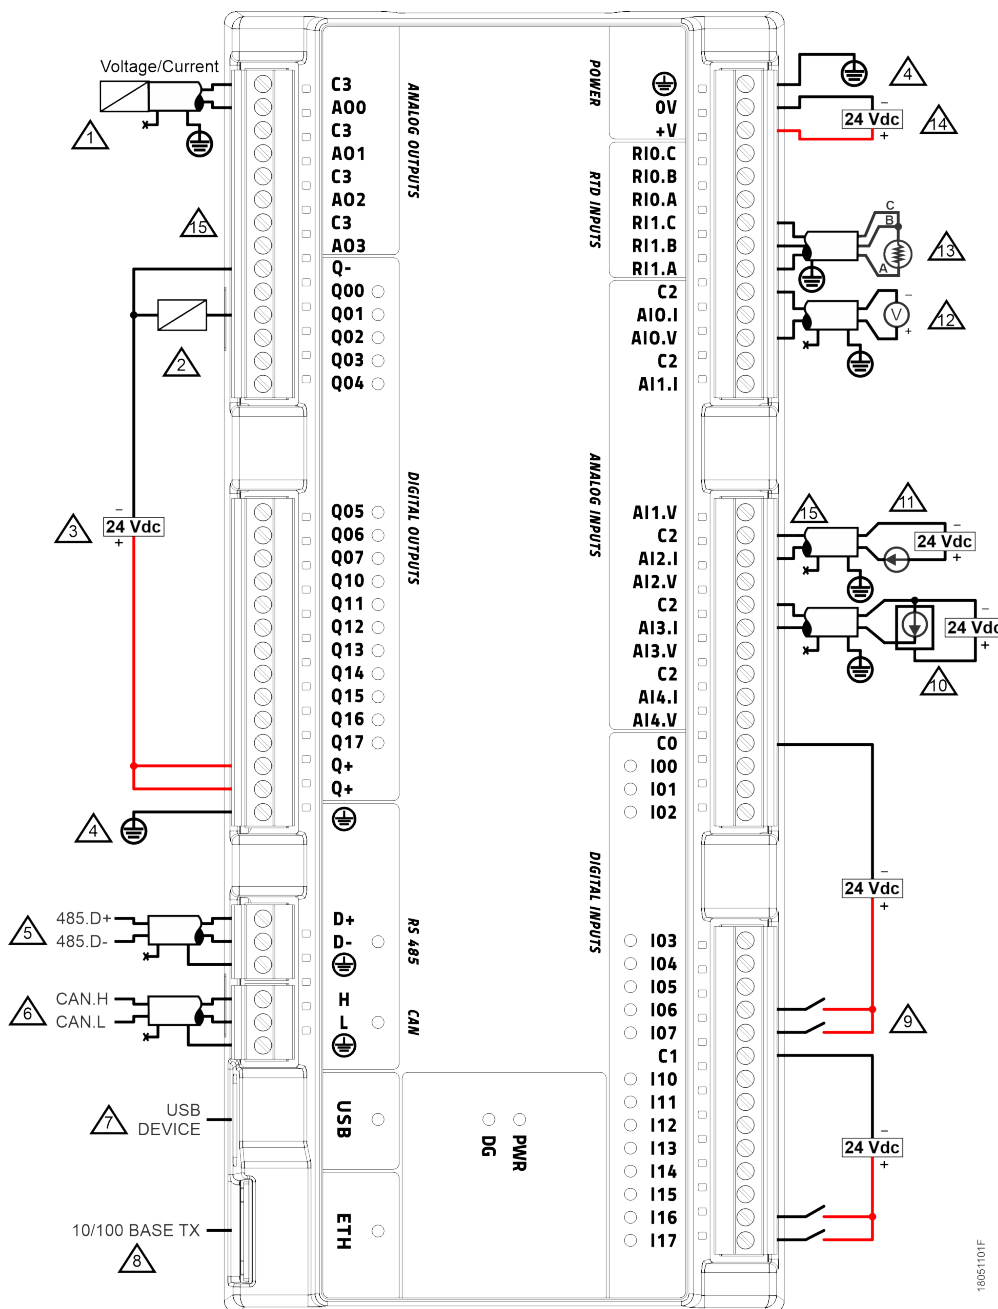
Voltage/Current
1
15
2
3
– 24 Vdc +
4
5 485.D+ 485.D-
6 CAN.H CAN.L
7 USB DEVICE
8 10/100 BASE TX

C3
AO0
C3
AO1
C3
AO2
C3
AO3
ANALOG OUTPUTS
Q-
Q00
Q01
Q02
Q03
Q04
Q05
Q06
Q07
Q10
Q11
Q12
Q13
Q14
Q15
Q16
Q17
Q+
Q+
DIGITAL OUTPUTS
D+
D-
RS 485
H
L
CAN
USB
ETH
DG
PWR

POWER
0V
+V
RI0.C
RI0.B
RI0.A
RI1.C
RI1.B
RI1.A
RTD INPUTS
C2
AI0.I
AI0.V
C2
AI1.I
AI1.V
C2
AI2.I
AI2.V
C2
AI3.I
AI3.V
C2
AI4.I
AI4.V
ANALOG INPUTS
C0
I00
I01
I02
I03
I04
I05
I06
I07
C1
I10
I11
I12
I13
I14
I15
I16
I17
DIGITAL INPUTS

4
– 24 Vdc +
14
C B A
13
V
12
15
11
– 24 Vdc +
– 24 Vdc +
10
– 24 Vdc +
9
– 24 Vdc +
18051101F